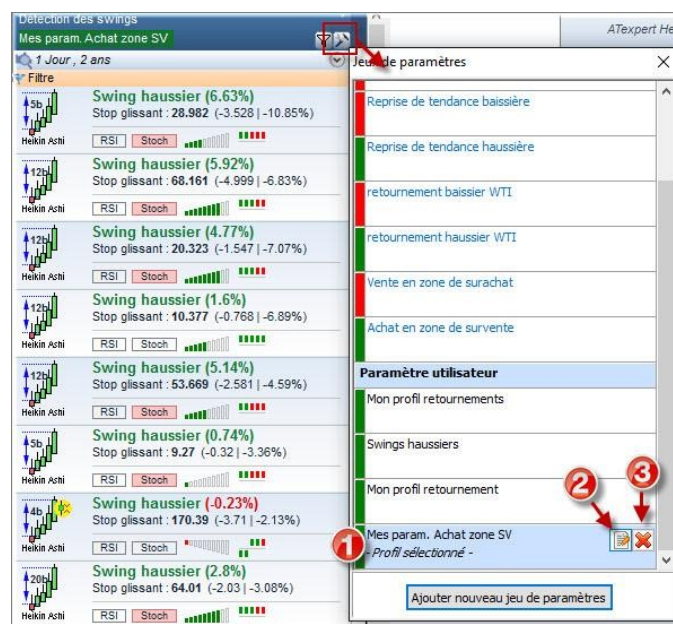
Détection des swings
Mes param. Achat zone SV
ATexpert He
1 Jour , 2 ans
Filtre

5b
Heikin Ashi
Swing haussier (6.63%)
Stop glissant : 28.982 (-3.528 | -10.85%)
RSI Stoch

12b
Heikin Ashi
Swing haussier (5.92%)
Stop glissant : 68.161 (-4.999 | -6.83%)
RSI Stoch

12b
Heikin Ashi
Swing haussier (4.77%)
Stop glissant : 20.323 (-1.547 | -7.07%)
RSI Stoch

12b
Heikin Ashi
Swing haussier (1.6%)
Stop glissant : 10.377 (-0.768 | -6.89%)
RSI Stoch

12b
Heikin Ashi
Swing haussier (5.14%)
Stop glissant : 53.669 (-2.581 | -4.59%)
RSI Stoch

5b
Heikin Ashi
Swing haussier (0.74%)
Stop glissant : 9.27 (-0.32 | -3.36%)
RSI Stoch

4b
Heikin Ashi
Swing haussier (-0.23%)
Stop glissant : 170.39 (-3.71 | -2.13%)
RSI Stoch

20b
Heikin Ashi
Swing haussier (2.8%)
Stop glissant : 64.01 (-2.03 | -3.08%)
RSI Stoch

Jeu de paramètres
Reprise de tendance baissière
Reprise de tendance haussière
retournement baissier WTI
retournement haussier WTI
Vente en zone de surachat
Achat en zone de survente
Paramètre utilisateur
Mon profil retournements
Swings haussiers
Mon profil retournement
Mes param. Achat zone SV
- Profil sélectionné -
1
2
3
Ajouter nouveau jeu de paramètres